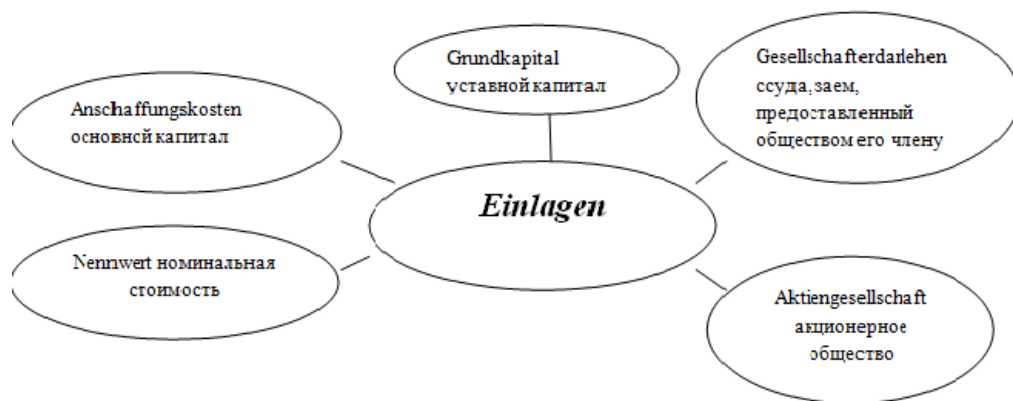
Grundkapital уставной капитал

Gesellschafterdarlehen ссуда, заем, предоставленный обществом его члену

Anschaffungskosten основнсй капитал

Einlagen

Nennwert номинальная стоимость

Aktiengesellschaft акционерное общество